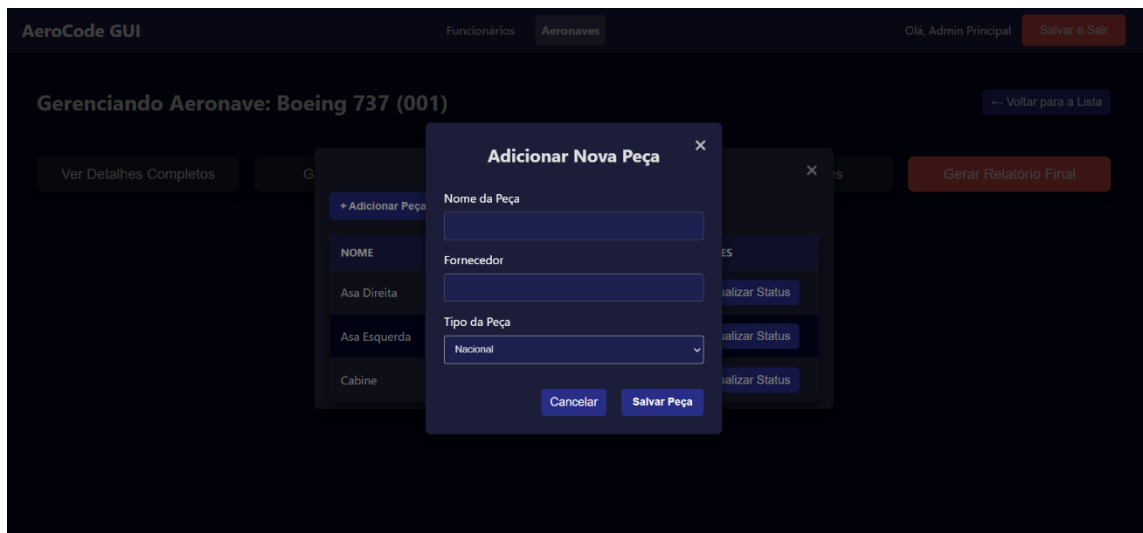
AeroCode GUI

Funcionários Aeronaves

Olá, Admin Principal Salvar e Sair

Gerenciando Aeronave: Boeing 737 (001)

← Voltar para a Lista

Ver Detalhes Completos G

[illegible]s

Gerar Relatório Final

+ Adicionar Peça

NOME

ES

Asa Direita

Asa Esquerda

Cabine

ualizar Status

ualizar Status

ualizar Status

Adicionar Nova Peça

×

×

Nome da Peça

Fornecedor

Tipo da Peça

Nacional

Cancelar

Salvar Peça